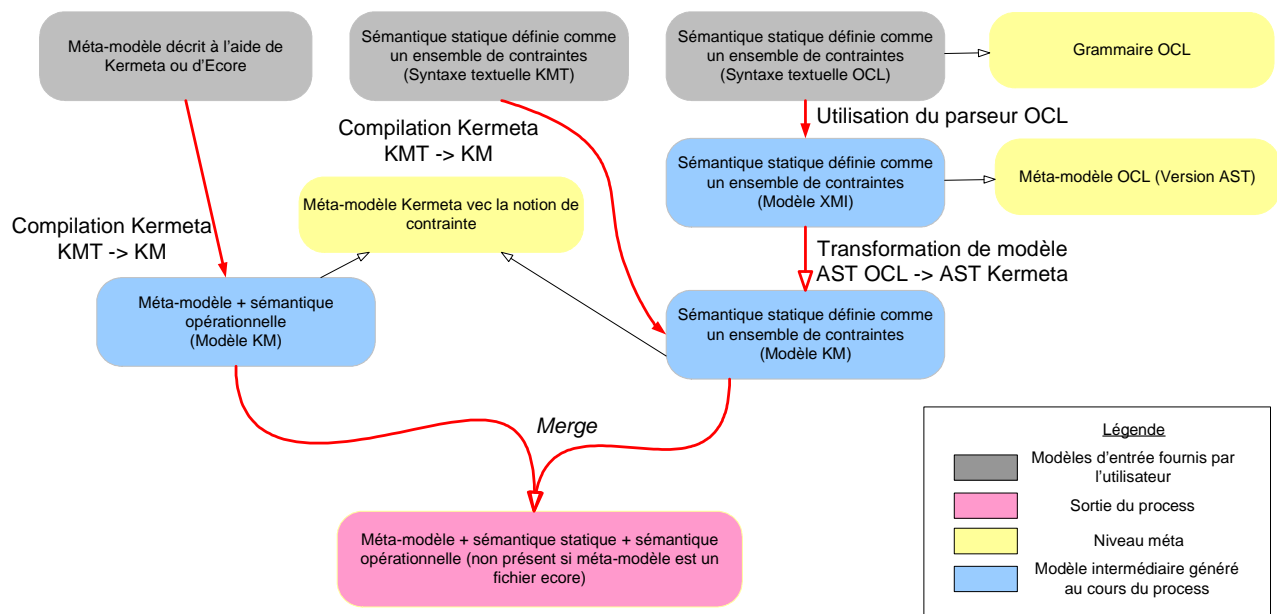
Méta-modèle décrit à l'aide de Kermeta ou d'Ecore

Sémantique statique définie comme un ensemble de contraintes (Syntaxe textuelle KMT)

Sémantique statique définie comme un ensemble de contraintes (Syntaxe textuelle OCL)

Grammaire OCL

Utilisation du parseur OCL

Compilation Kermeta KMT -> KM

Sémantique statique définie comme un ensemble de contraintes (Modèle XMI)

Méta-modèle OCL (Version AST)

Méta-modèle Kermeta vec la notion de contrainte

Compilation Kermeta KMT -> KM

Transformation de modèle AST OCL -> AST Kermeta

Méta-modèle + sémantique opérationnelle (Modèle KM)

Sémantique statique définie comme un ensemble de contraintes (Modèle KM)

Merge

Méta-modèle + sémantique statique + sémantique opérationnelle (non présent si méta-modèle est un fichier ecore)

Légende

Modèles d'entrée fournis par l'utilisateur

Sortie du process

Niveau méta

Modèle intermédiaire généré au cours du process